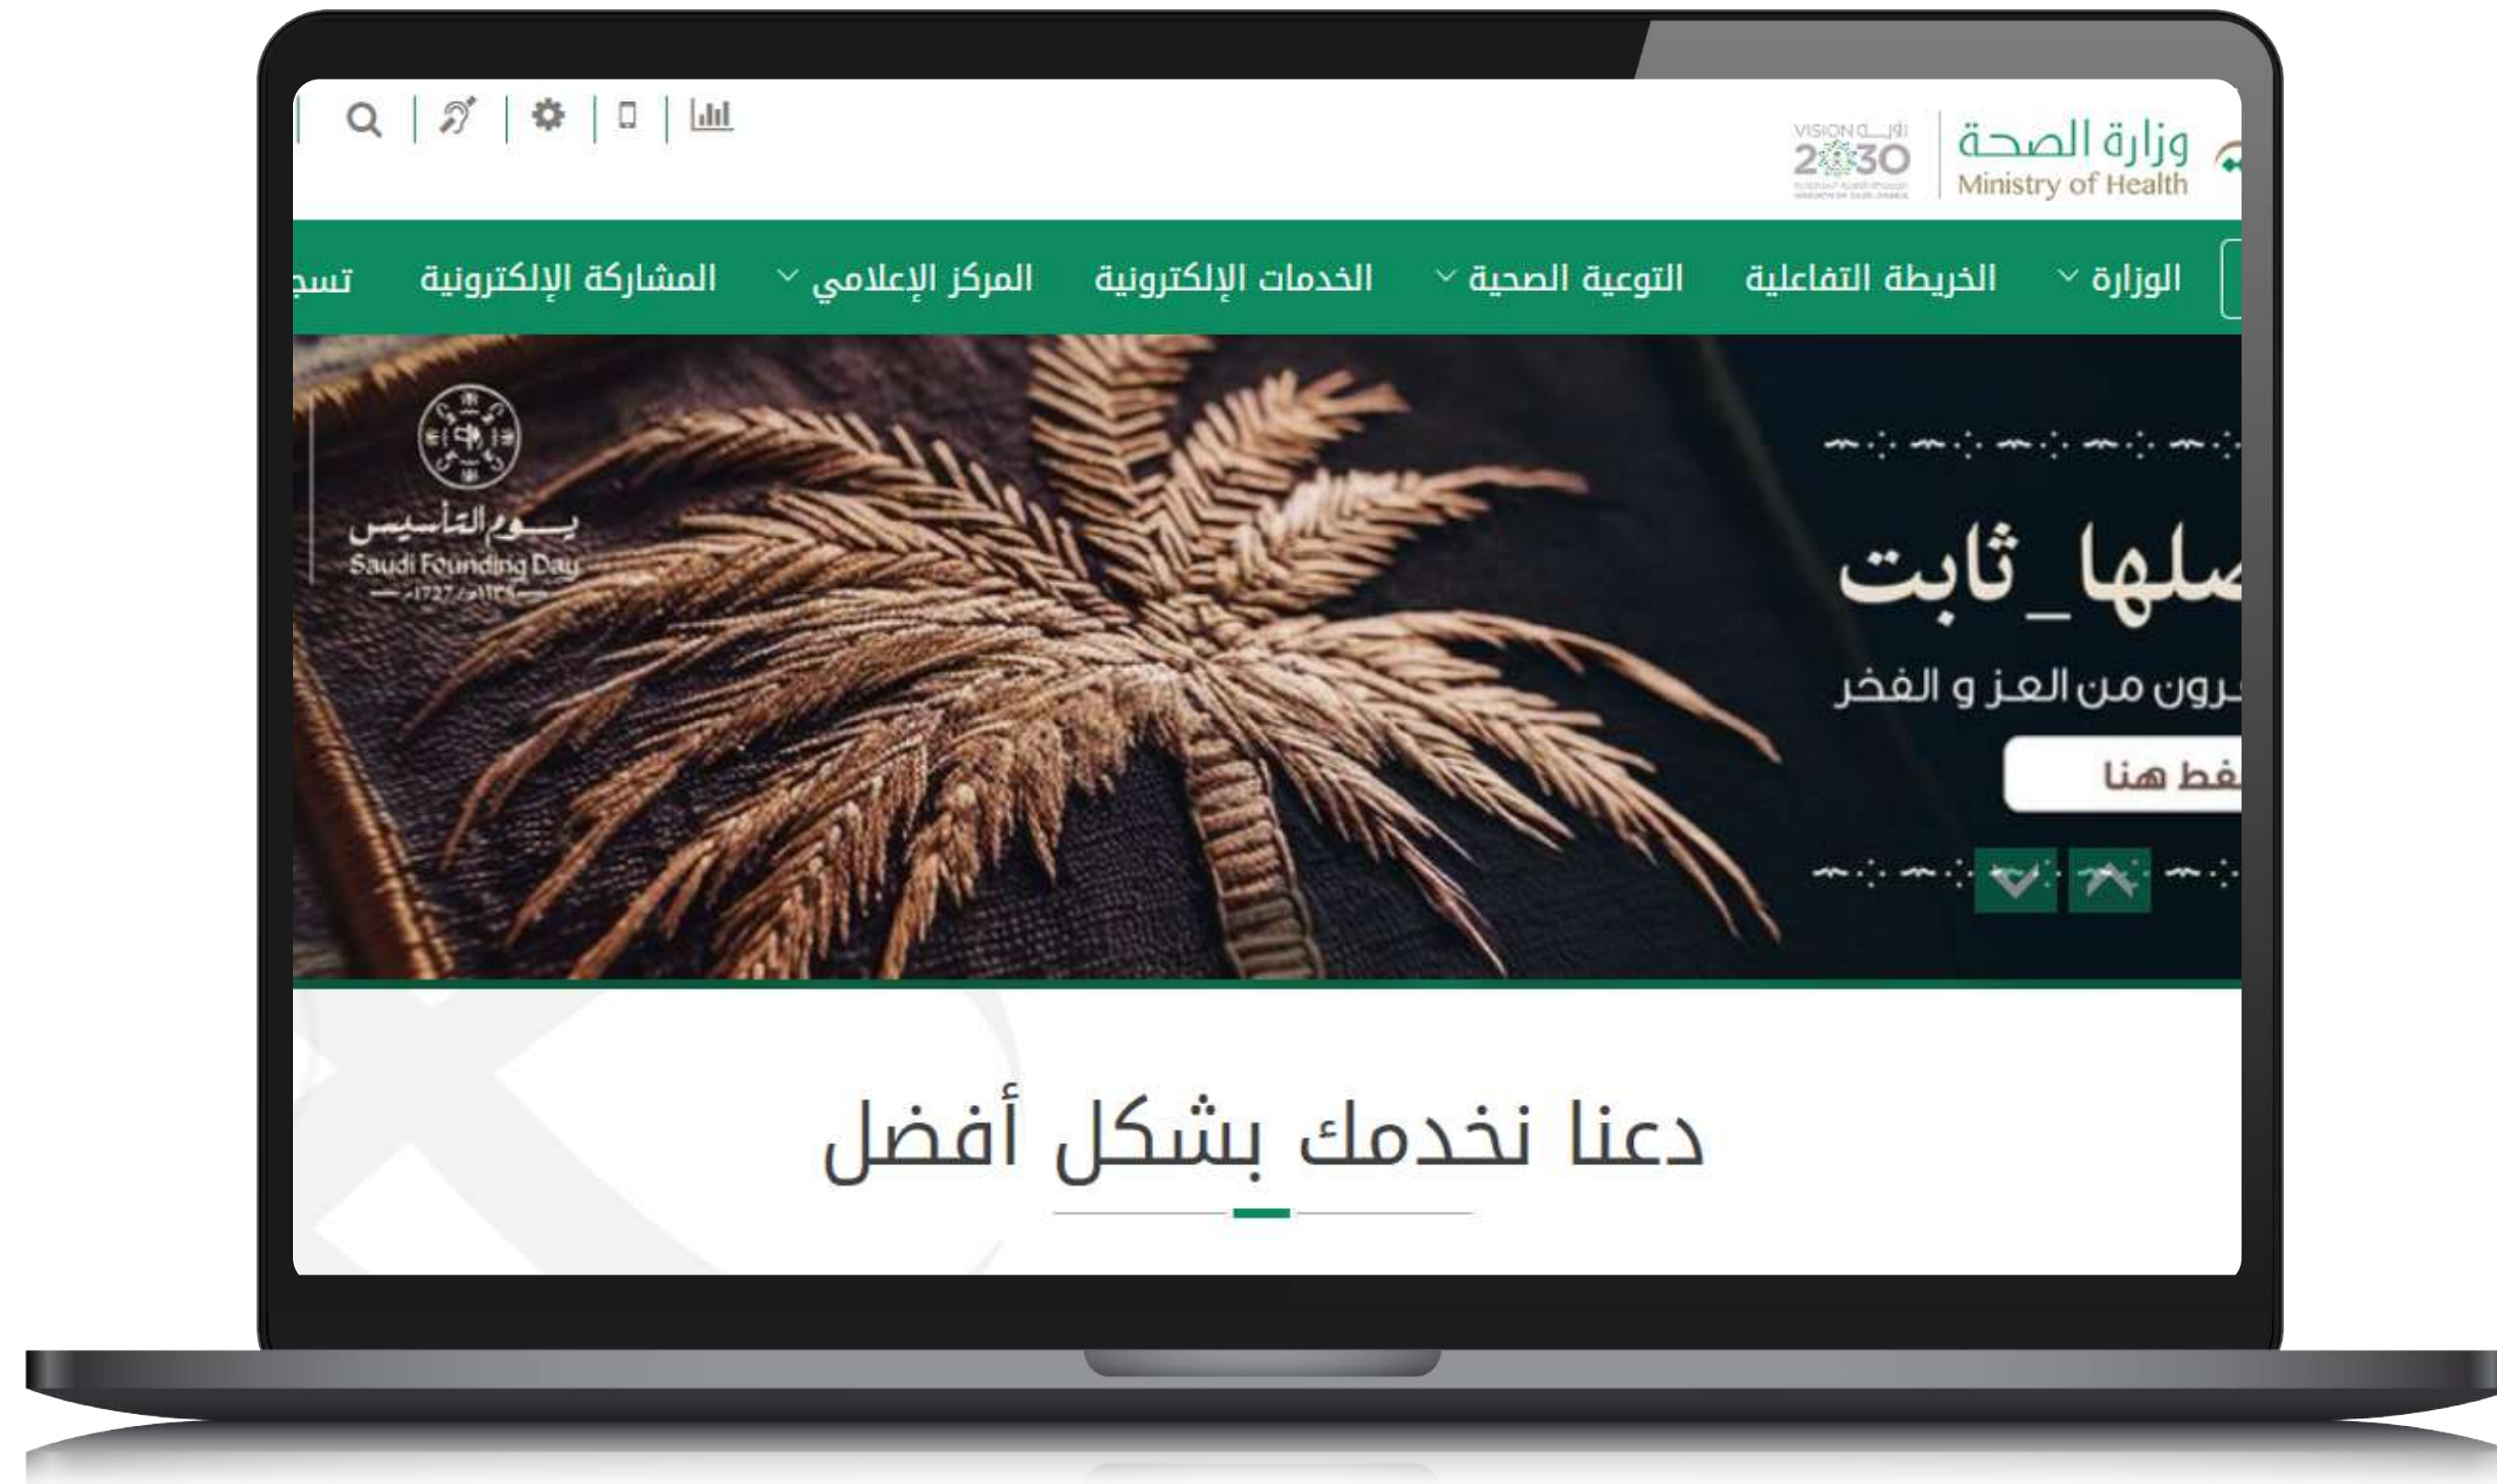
وزارة الصحة
Ministry of Health

رؤية VISION 2030

الوزارة
الخريطة التفاعلية
التوعية الصحية
الخدمات الإلكترونية
المركز الإعلامي
المشاركة الإلكترونية
تسج

يوم التأسيس
Saudi Founding Day
1727

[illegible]صلها_ثابت
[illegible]رون من العز و الفخر
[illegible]غط هنا

دعنا نخدمك بشكل أفضل